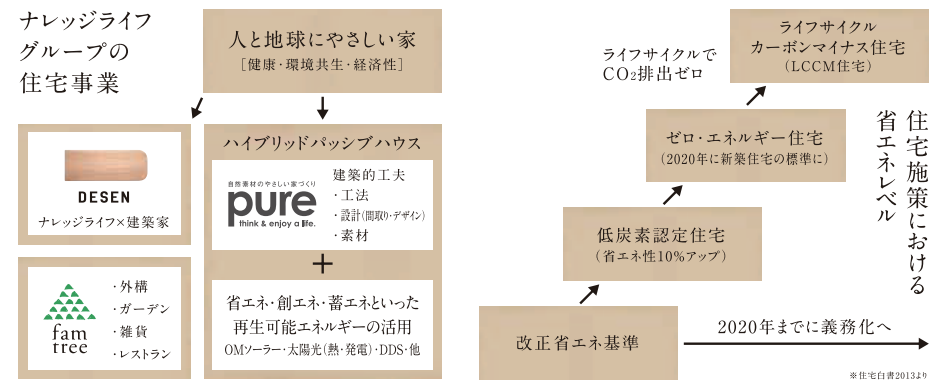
ナレッジライフグループの住宅事業

人と地球にやさしい家
［健康・環境共生・経済性］

DESEN
ナレッジライフ×建築家

fam tree
・外構
・ガーデン
・雑貨
・レストラン

ハイブリッドパッシブハウス

自然素材のやさしい家づくり
pure
think & enjoy a life.

建築的工夫
・工法
・設計（間取り・デザイン）
・素材

＋

省エネ・創エネ・蓄エネといった再生可能エネルギーの活用
OMソーラー・太陽光（熱・発電）・DDS・他

ライフサイクルで$CO_2$排出ゼロ

ライフサイクルカーボンマイナス住宅
（LCCM住宅）

ゼロ・エネルギー住宅
（2020年に新築住宅の標準に）

低炭素認定住宅
（省エネ性10%アップ）

改正省エネ基準

2020年までに義務化へ

住宅施策における省エネレベル

※住宅白書2013より